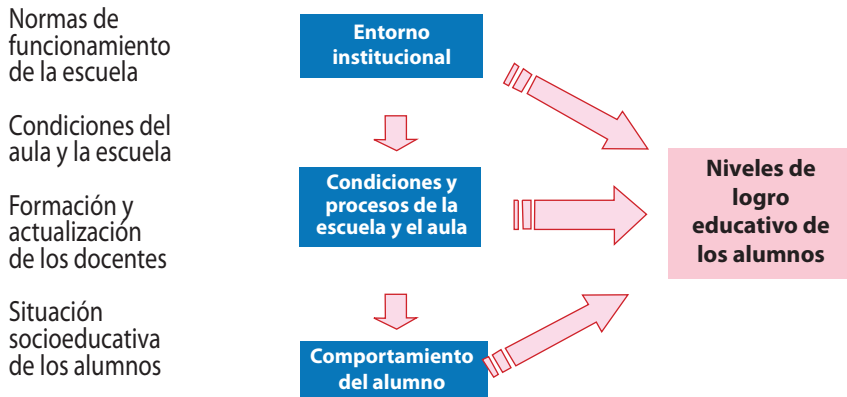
Normas de funcionamiento de la escuela

Condiciones del aula y la escuela

Formación y actualización de los docentes

Situación socioeducativa de los alumnos

Entorno institucional

Condiciones y procesos de la escuela y el aula

Comportamiento del alumno

Niveles de logro educativo de los alumnos